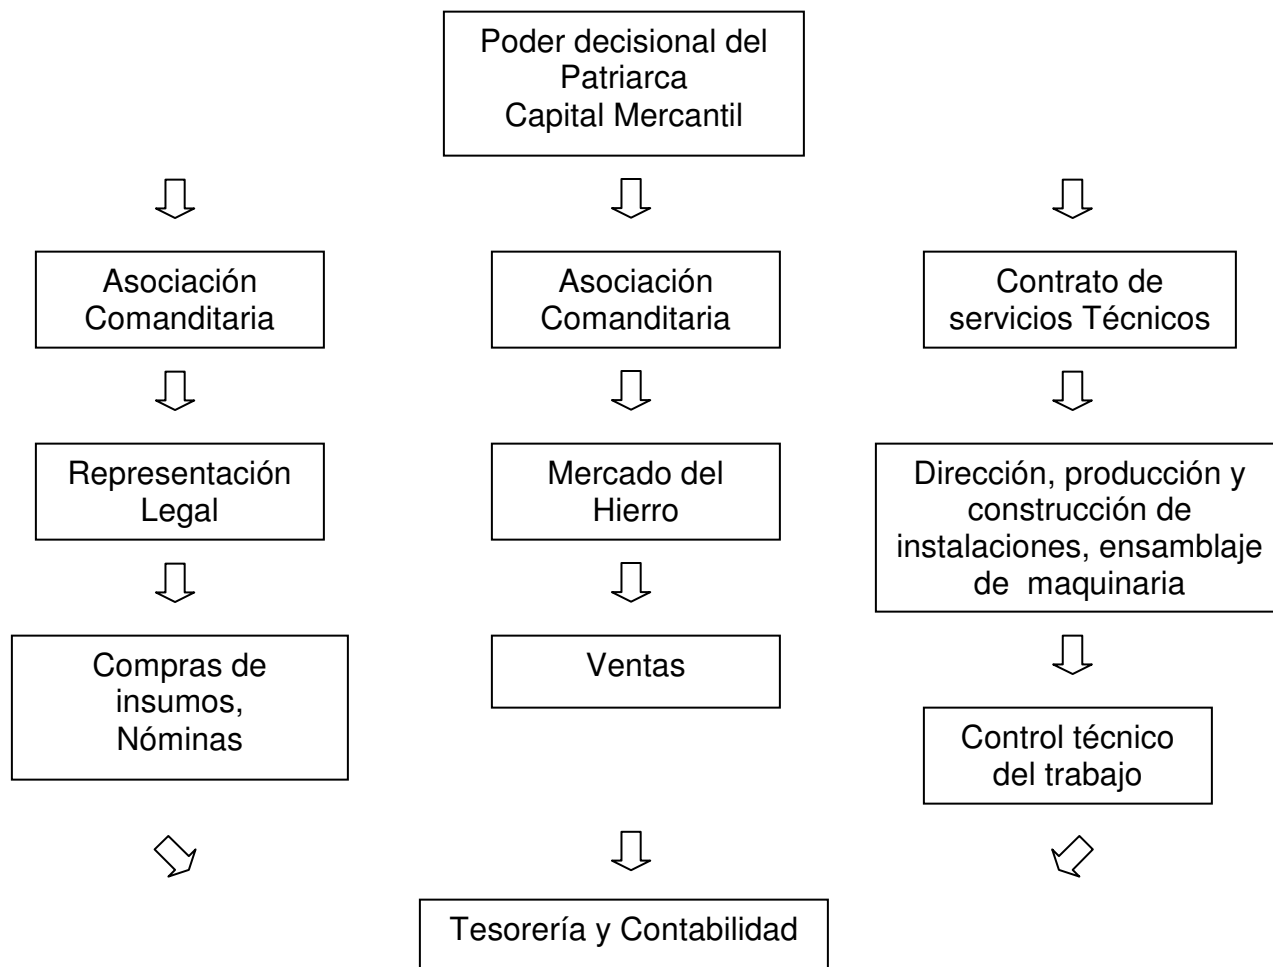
Poder decisional del Patriarca
Capital Mercantil

Asociación Comanditaria

Asociación Comanditaria

Contrato de servicios Técnicos

Representación Legal

Mercado del Hierro

Dirección, producción y construcción de instalaciones, ensamblaje de maquinaria

Compras de insumos, Nóminas

Ventas

Control técnico del trabajo

Tesorería y Contabilidad